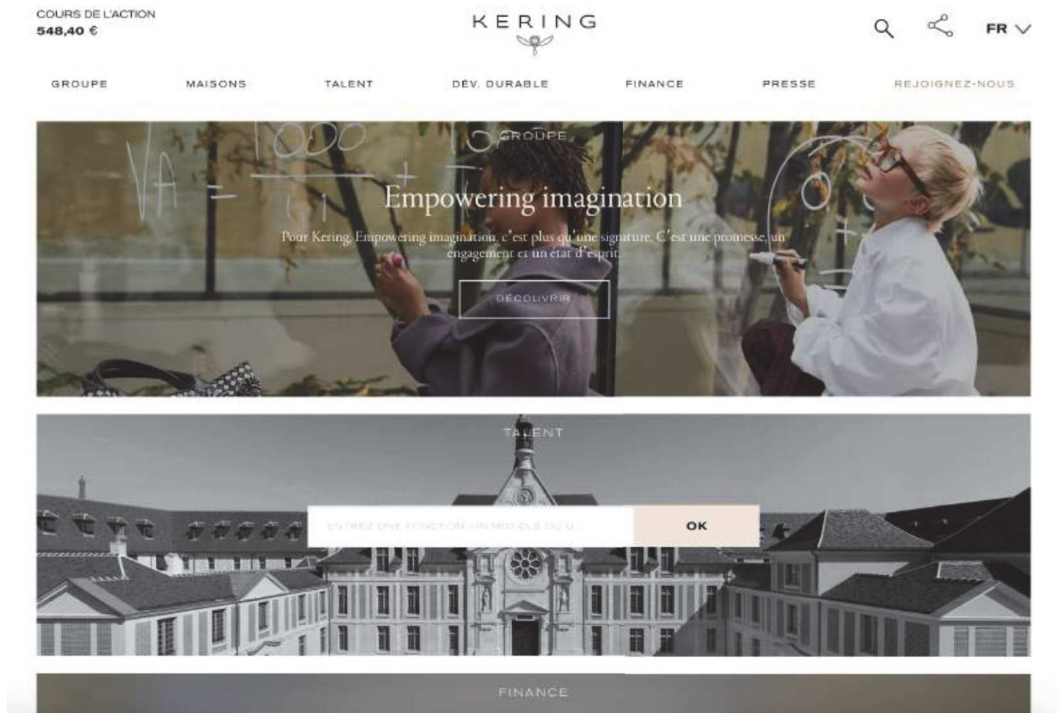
COURS DE L'ACTION
548,40 €

KERING

FR

GROUPE MAISONS TALENT DÉV. DURABLE FINANCE PRESSE REJOIGNEZ-NOUS

GROUPE

Empowering imagination

Pour Kering, Empowering imagination, c'est plus qu'une signature. C'est une promesse, un engagement et un état d'esprit.

DÉCOUVRIR

TALENT

ENTREZ UNE FONCTION, UN MOT CLÉ OU U

OK

FINANCE